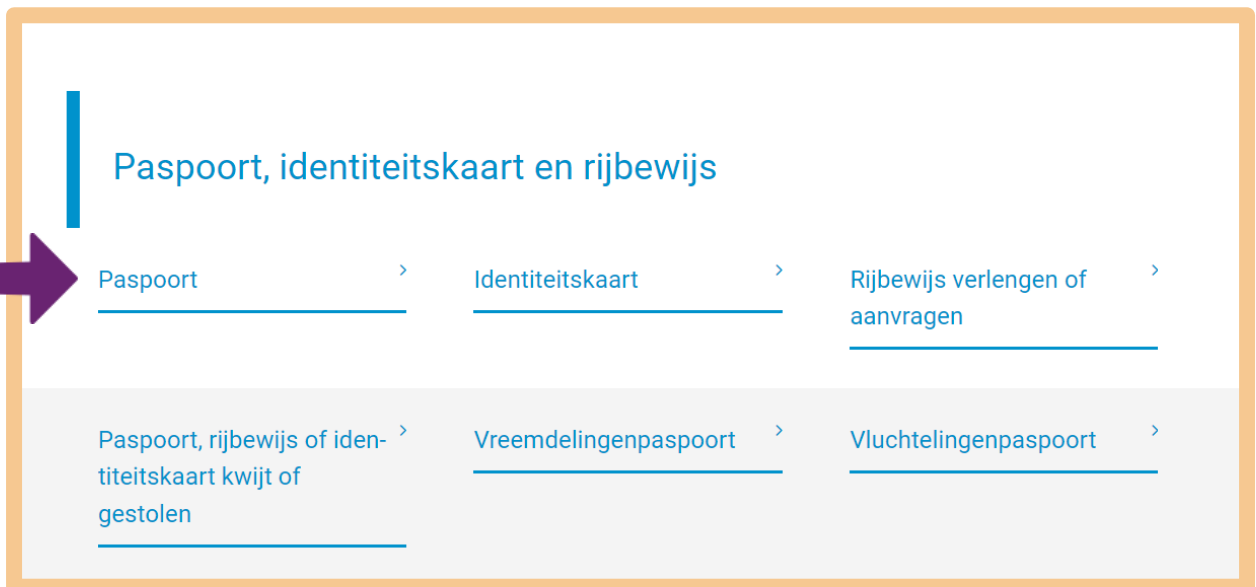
Paspoort, identiteitskaart en rijbewijs

Paspoort ›

Identiteitskaart ›

Rijbewijs verlengen of aanvragen ›

Paspoort, rijbewijs of identiteitskaart kwijt of gestolen ›

Vreemdelingenpaspoort ›

Vluchtelingenpaspoort ›